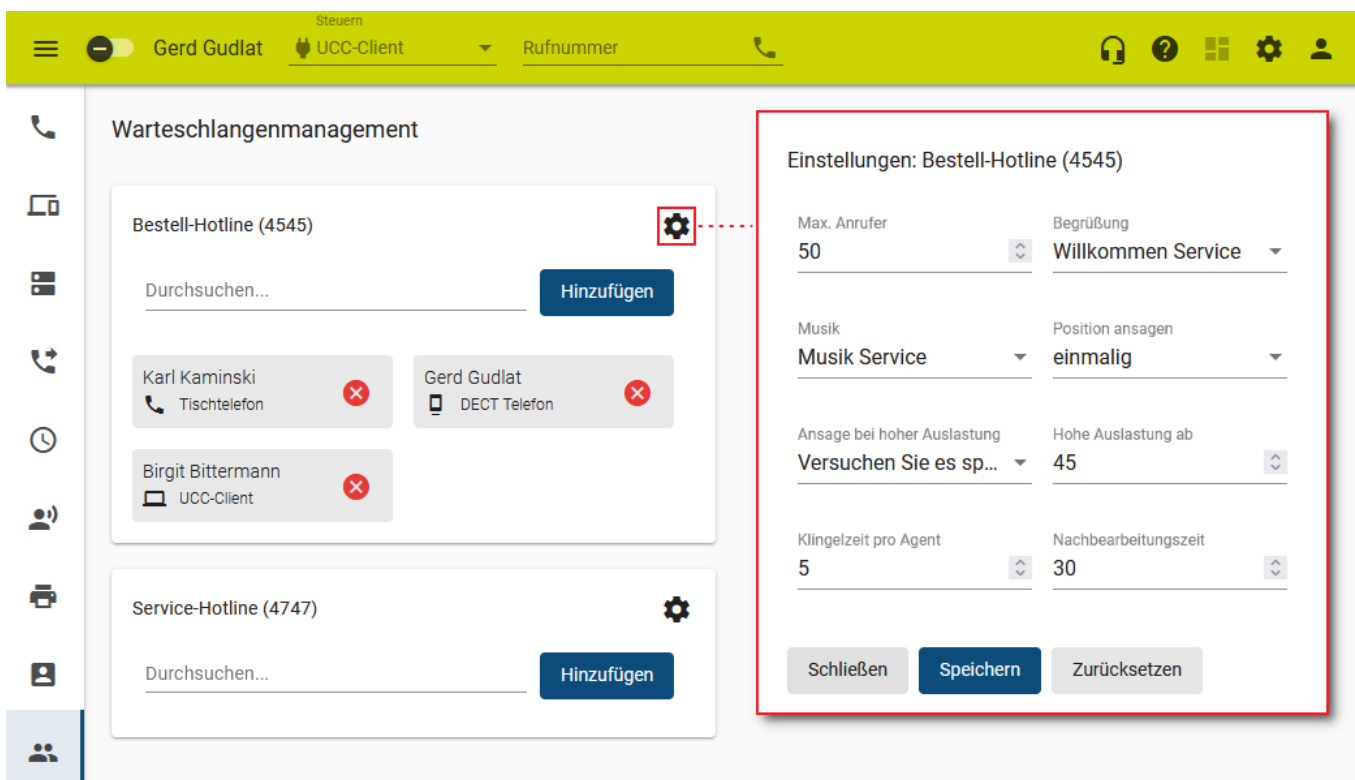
Gerd Gudlat

Steuern

UCC-Client

Rufnummer

Warteschlangenmanagement

Bestell-Hotline (4545)

Durchsuchen...

Hinzufügen

Karl Kaminski
Tischtelefon

Gerd Gudlat
DECT Telefon

Birgit Bittermann
UCC-Client

Service-Hotline (4747)

Durchsuchen...

Hinzufügen

Einstellungen: Bestell-Hotline (4545)

Max. Anrufer
50

Begrüßung
Willkommen Service

Musik
Musik Service

Position ansagen
einmalig

Ansage bei hoher Auslastung
Versuchen Sie es sp...

Hohe Auslastung ab
45

Klingelzeit pro Agent
5

Nachbearbeitungszeit
30

Schließen

Speichern

Zurücksetzen